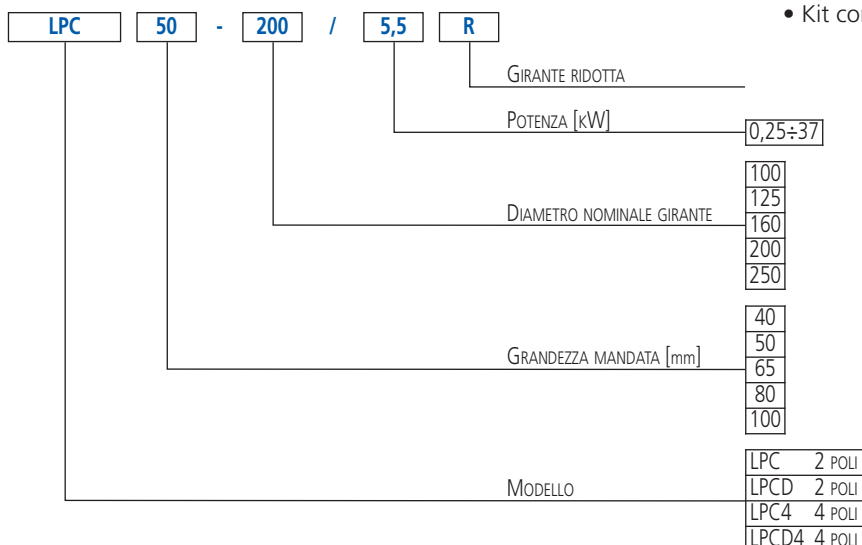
LPC 50 - 200 / 5,5 R

• Kit co

GIRANTE RIDOTTA

POTENZA [kW]

0,25÷37

DIAMETRO NOMINALE GIRANTE

100
125
160
200
250

GRANDEZZA MANDATA [mm]

40
50
65
80
100

MODELLO

LPC 2 POLI
LPCD 2 POLI
LPC4 4 POLI
LPCD4 4 POLI